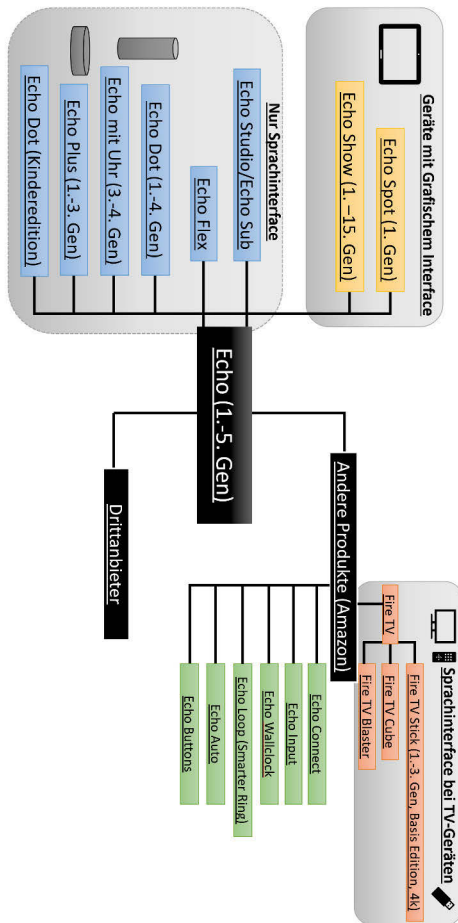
Geräte mit Grafischem Interface
Echo Spot (1. Gen)
Echo Show (1.–15. Gen)

Nur Sprachinterface
Echo Studio/Echo Sub
Echo Flex
Echo Dot (1.-4. Gen)
Echo mit Uhr (3.-4. Gen)
Echo Plus (1.-3. Gen)
Echo Dot (Kinderedition)

Echo (1.-5. Gen)

Andere Produkte (Amazon)

Drittanbieter

Sprachinterface bei TV-Geräten
Fire TV
Fire TV Stick (1.-3. Gen, Basis Edition, 4k)
Fire TV Cube
Fire TV Blaster

Echo Connect
Echo Input
Echo Wallclock
Echo Loop (Smarter Ring)
Echo Auto
Echo Buttons